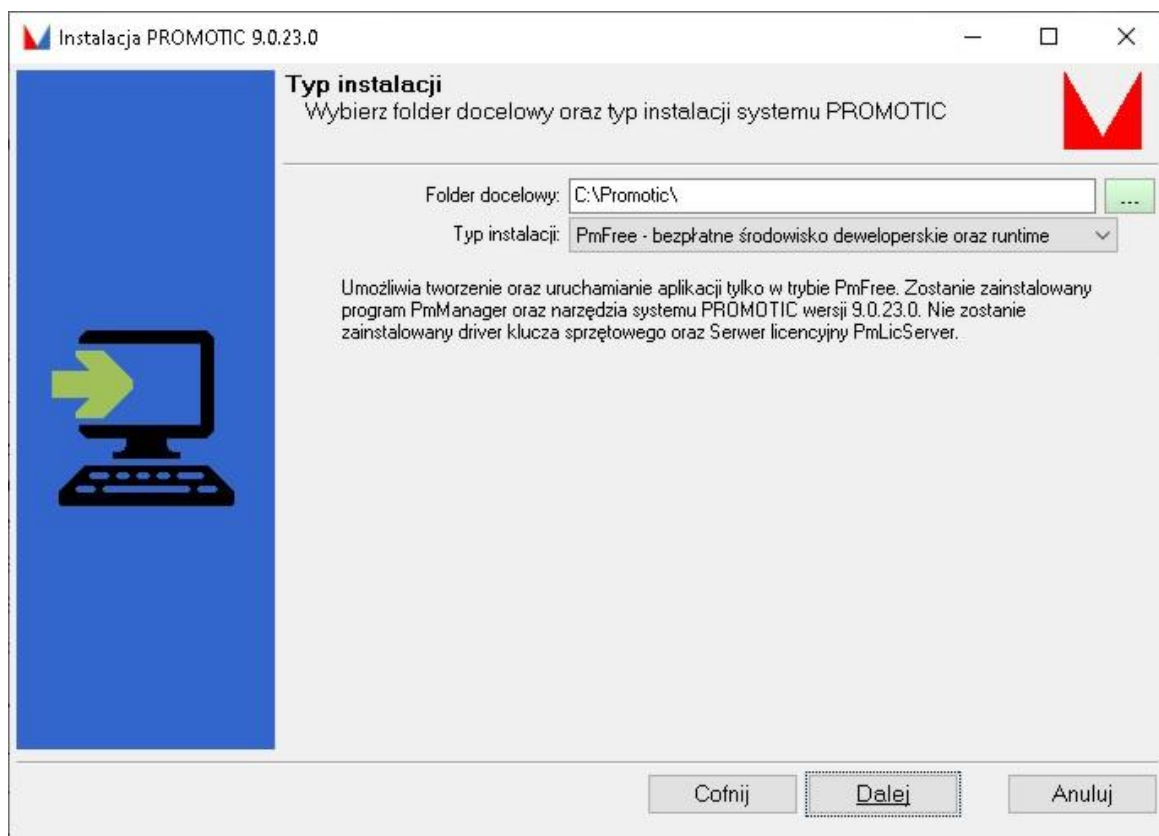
Instalacja PROMOTIC 9.0.23.0

Typ instalacji
Wybierz folder docelowy oraz typ instalacji systemu PROMOTIC

Folder docelowy: C:\Promotic\
...

Typ instalacji: PmFree - bezpłatne środowisko deweloperskie oraz runtime

Umożliwia tworzenie oraz uruchamianie aplikacji tylko w trybie PmFree. Zostanie zainstalowany program PmManager oraz narzędzia systemu PROMOTIC wersji 9.0.23.0. Nie zostanie zainstalowany driver klucza sprzętowego oraz Serwer licencyjny PmLicServer.

Cofnij
Dalej
Anuluj